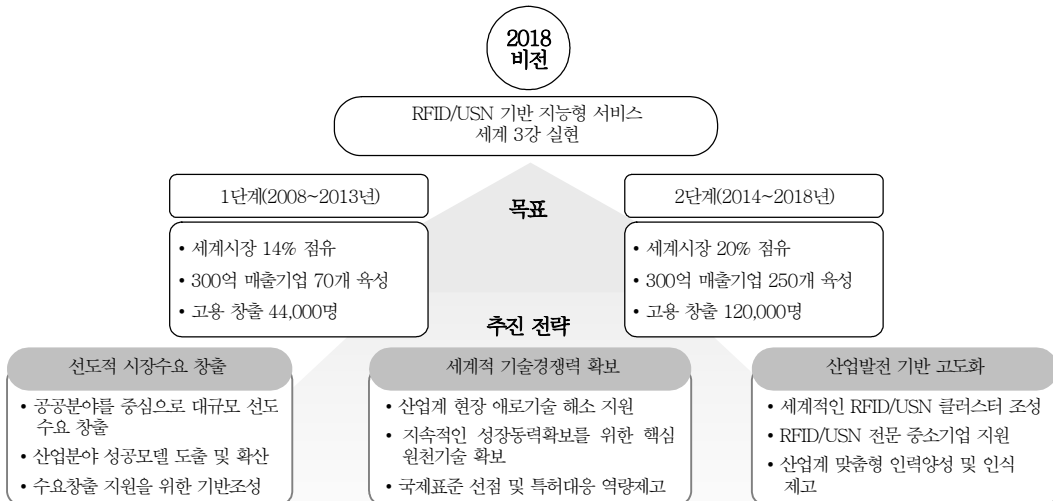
2018
비전

RFID/USN 기반 지능형 서비스
세계 3강 실현

1단계(2008~2013년)

목표

2단계(2014~2018년)

• 세계시장 14% 점유
• 300억 매출기업 70개 육성
• 고용 창출 44,000명

• 세계시장 20% 점유
• 300억 매출기업 250개 육성
• 고용 창출 120,000명

추진 전략

선도적 시장수요 창출

• 공공분야를 중심으로 대규모 선도 수요 창출
• 산업분야 성공모델 도출 및 확산
• 수요창출 지원을 위한 기반조성

세계적 기술경쟁력 확보

• 산업계 현장 애로기술 해소 지원
• 지속적인 성장동력확보를 위한 핵심 원천기술 확보
• 국제표준 선점 및 특허대응 역량제고

산업발전 기반 고도화

• 세계적인 RFID/USN 클러스터 조성
• RFID/USN 전문 중소기업 지원
• 산업계 맞춤형 인력양성 및 인식 제고